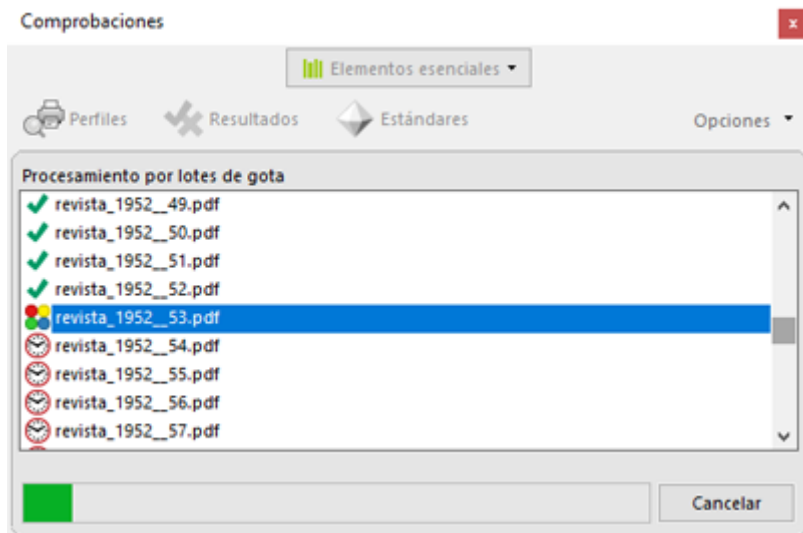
Comprobaciones

x

Elementos esenciales

Perfiles Resultados Estándares

Opciones

Procesamiento por lotes de gota

revista_1952__49.pdf
revista_1952__50.pdf
revista_1952__51.pdf
revista_1952__52.pdf
revista_1952__53.pdf
revista_1952__54.pdf
revista_1952__55.pdf
revista_1952__56.pdf
revista_1952__57.pdf

Cancelar